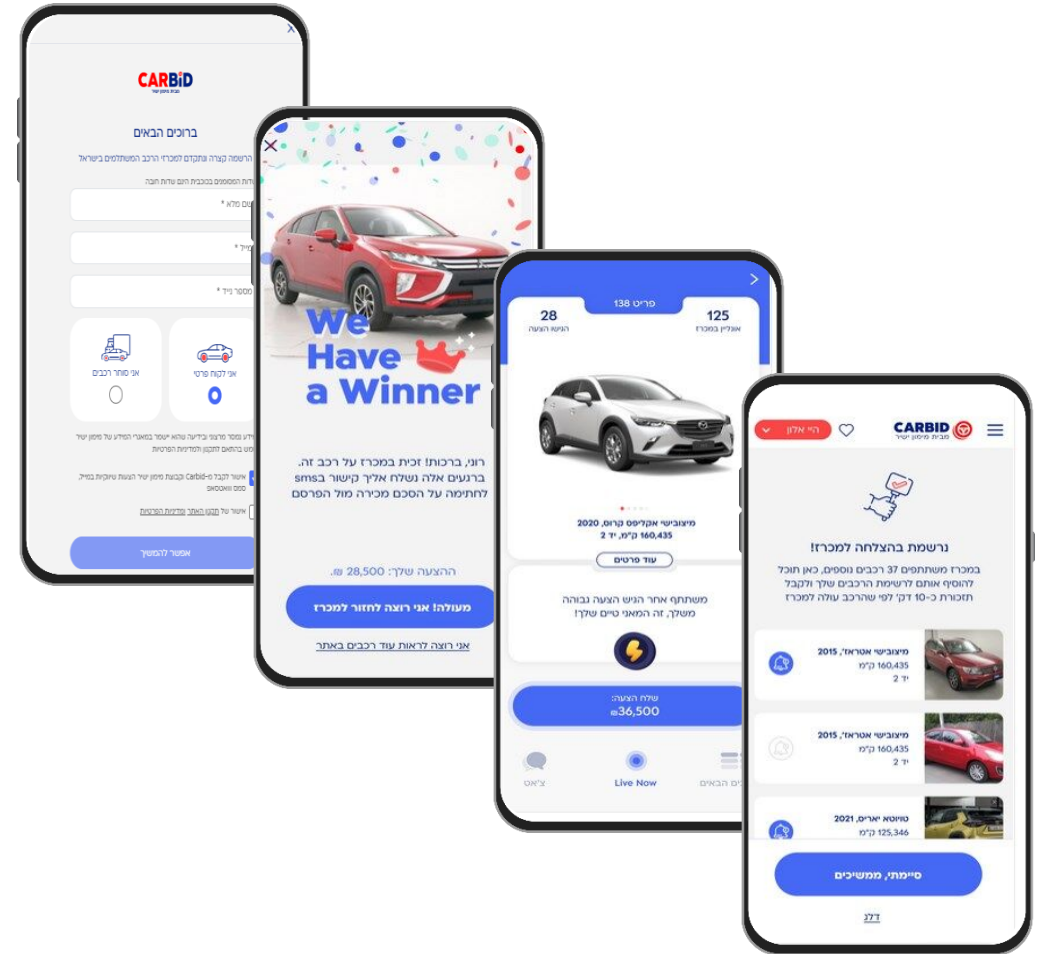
CARBID
מכירת מימון ישיר

ברוכים הבאים

הרשמה קצרה ותתקדם למכרזי הרכב המשתלמים בישראל

שדות המסומנים בכוכבית הינם שדות חובה

שם מלא *

מייל *

מספר נייד *

אני לקוח פרטי

אני סוחר רכבים

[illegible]

אישור לקבל מ-Carbid קבוצת מימון ישיר הצעות שיווקיות במייל, SMS ווטסאפ

אישור של תקנון האתר ומדיניות הפרטיות

אפשר להמשיך

We Have a Winner

רוני, ברכות! זכית במכרז על רכב זה. ברגעים אלה נשלח אליך קישור בsms לחתימה על הסכם מכירה מול הפרסם

ההצעה שלך: 28,500 ₪

מעולה! אני רוצה לחזור למכרז

אני רוצה לראות עוד רכבים באתר

פריט 138

125
אונליין במכרז

28
הגישו הצעה

מיצובישי אקליפס קרוס, 2020
160,435 ק"מ, יד 2

עוד פרטים

משתתף אחר הגיש הצעה גבוהה משלך, זה המאני טיים שלך!

שלח הצעה:
₪36,500

צ'אט

Live Now

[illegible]ים הבאים

CARBID
מכירת מימון ישיר

היי אלון

נרשמת בהצלחה למכרז!

במכרז משתתפים 37 רכבים נוספים, כאן תוכל להוסיף אותם לרשימת הרכבים שלך ולקבל תזכורת כ-10 דק' לפני שהרכב עולה למכרז

מיצובישי אטראז', 2015
160,435 ק"מ
יד 2

מיצובישי אטראז', 2015
160,435 ק"מ
יד 2

טויוטה יאריס, 2021
125,346 ק"מ

סיימתי, ממשיכים

דלג